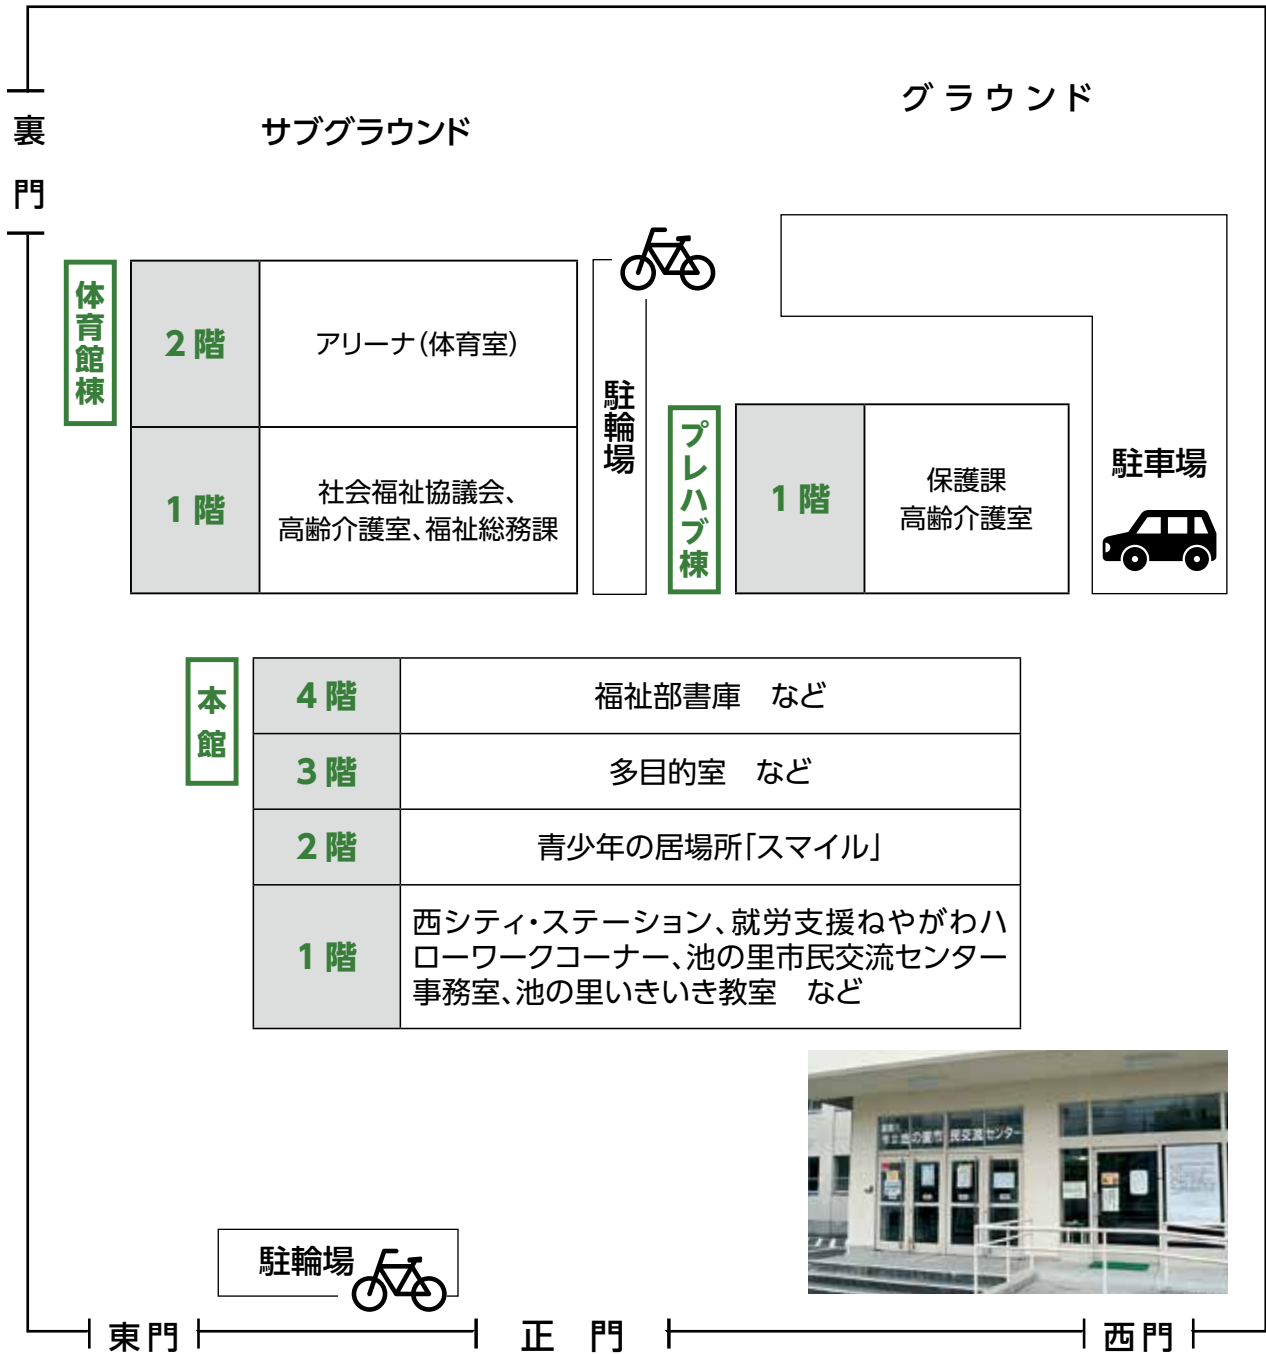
裏門

サブグラウンド

グラウンド

体育館棟

| 2階 | アリーナ(体育室) |
|---|---|
| 1階 | 社会福祉協議会、高齢介護室、福祉総務課 |

駐輪場

プレハブ棟

| 1階 | 保護課 高齢介護室 |
|---|---|

駐車場

本館

| 4階 | 福祉部書庫　など |
|---|---|
| 3階 | 多目的室　など |
| 2階 | 青少年の居場所「スマイル」 |
| 1階 | 西シティ・ステーション、就労支援ねやがわハローワークコーナー、池の里市民交流センター事務室、池の里いきいき教室　など |

池の里市民交流センター

駐輪場

東門　正門　西門